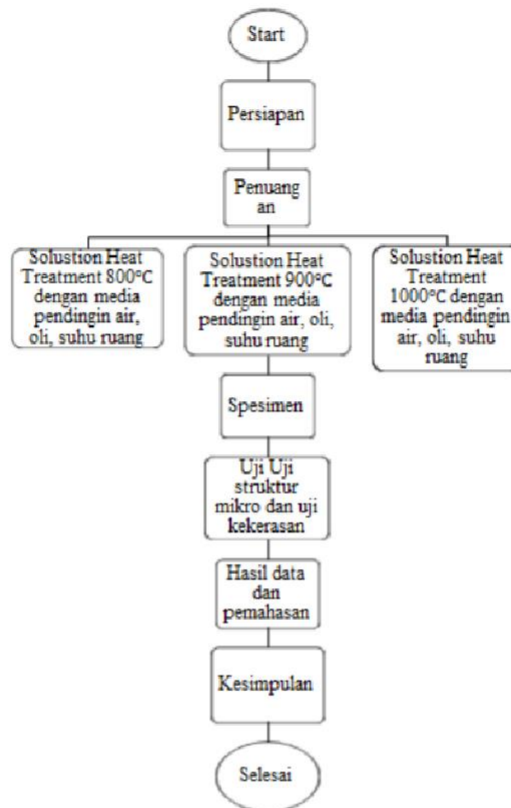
Start

Persiapan

Penuangan

Solustion Heat Treatment 800°C dengan media pendingin air, oli, suhu ruang

Solustion Heat Treatment 900°C dengan media pendingin air, oli, suhu ruang

Solustion Heat Treatment 1000°C dengan media pendingin air, oli, suhu ruang

Spesimen

Uji Uji struktur mikro dan uji kekerasan

Hasil data dan pemahasan

Kesimpulan

Selesai